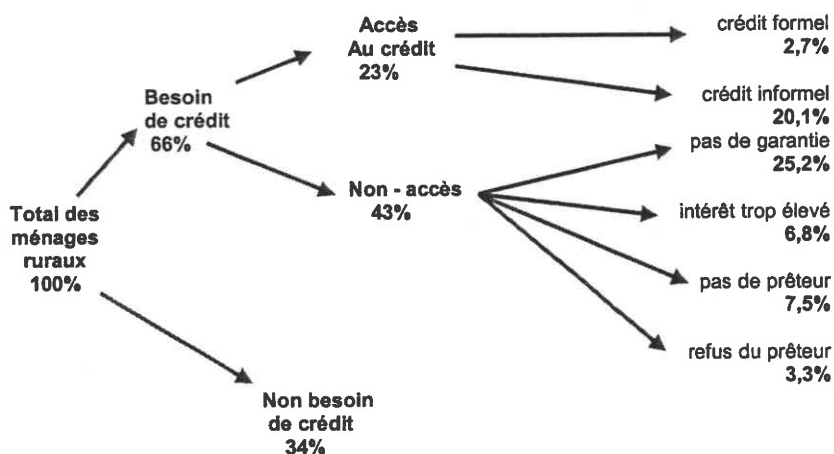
Total des ménages ruraux 100%

Besoin de crédit 66%

Accès Au crédit 23%

crédit formel 2,7%

crédit informel 20,1%

Non - accès 43%

pas de garantie 25,2%

intérêt trop élevé 6,8%

pas de prêteur 7,5%

refus du prêteur 3,3%

Non besoin de crédit 34%